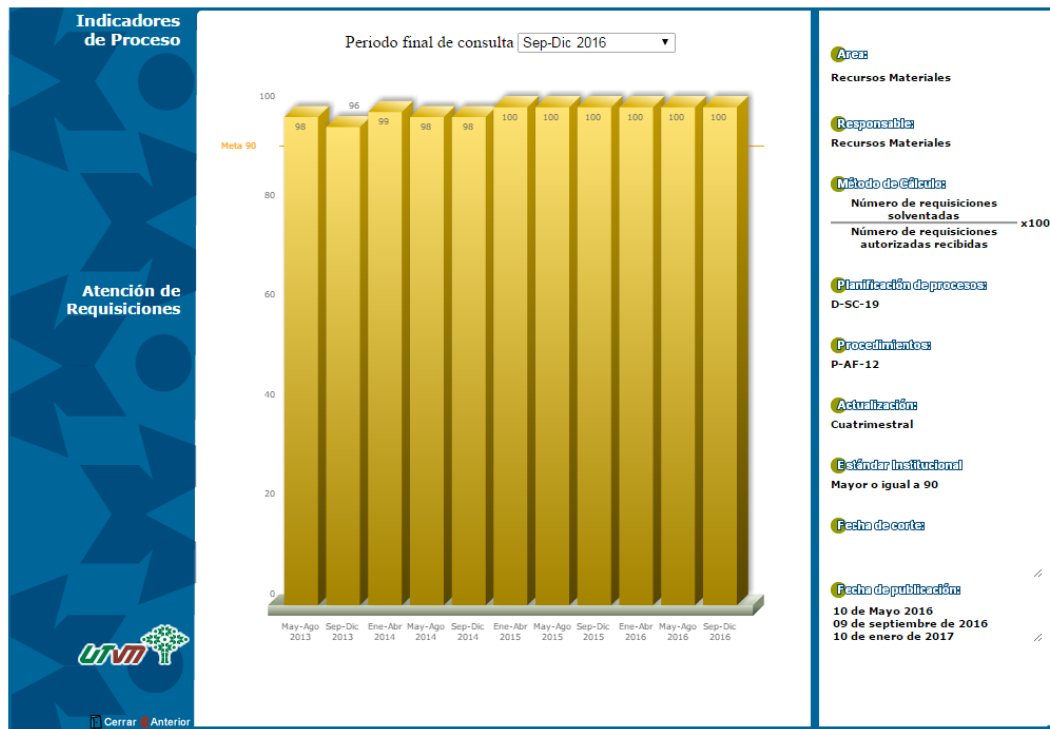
Indicadores de Proceso

Atención de Requisiciones

UTVM

Cerrar Anterior

Periodo final de consulta Sep-Dic 2016

100
Meta 90
80
60
40
20
0

98 96 99 98 98 100 100 100 100 100 100

May-Ago 2013
Sep-Dic 2013
Ene-Abr 2014
May-Ago 2014
Sep-Dic 2014
Ene-Abr 2015
May-Ago 2015
Sep-Dic 2015
Ene-Abr 2016
May-Ago 2016
Sep-Dic 2016

Area:
Recursos Materiales

Responsable:
Recursos Materiales

Método de Cálculo:
$\frac{\text{Número de requisiciones solventadas}}{\text{Número de requisiciones autorizadas recibidas}} \times 100$

Planificación de procesos:
D-SC-19

Procedimientos:
P-AF-12

Actualización:
Cuatrimestral

Estándar Institucional
Mayor o igual a 90

Fecha de corte:

Fecha de publicación:
10 de Mayo 2016
09 de septiembre de 2016
10 de enero de 2017